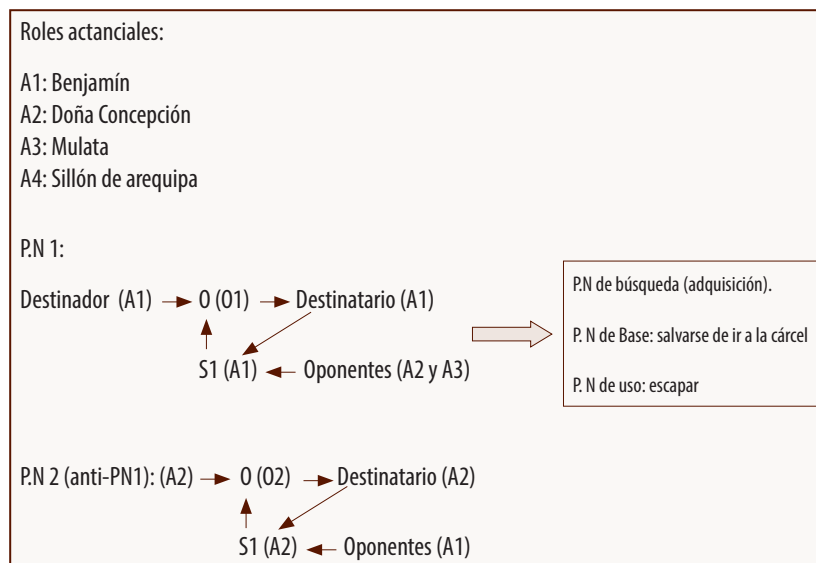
Roles actanciales:

A1: Benjamín
A2: Doña Concepción
A3: Mulata
A4: Sillón de arequipa

P.N 1:

Destinador (A1) → O (O1) → Destinatario (A1)

S1 (A1) ← Oponentes (A2 y A3)

P.N de búsqueda (adquisición).

P. N de Base: salvarse de ir a la cárcel

P. N de uso: escapar

P.N 2 (anti-PN1): (A2) → O (O2) → Destinatario (A2)

S1 (A2) ← Oponentes (A1)